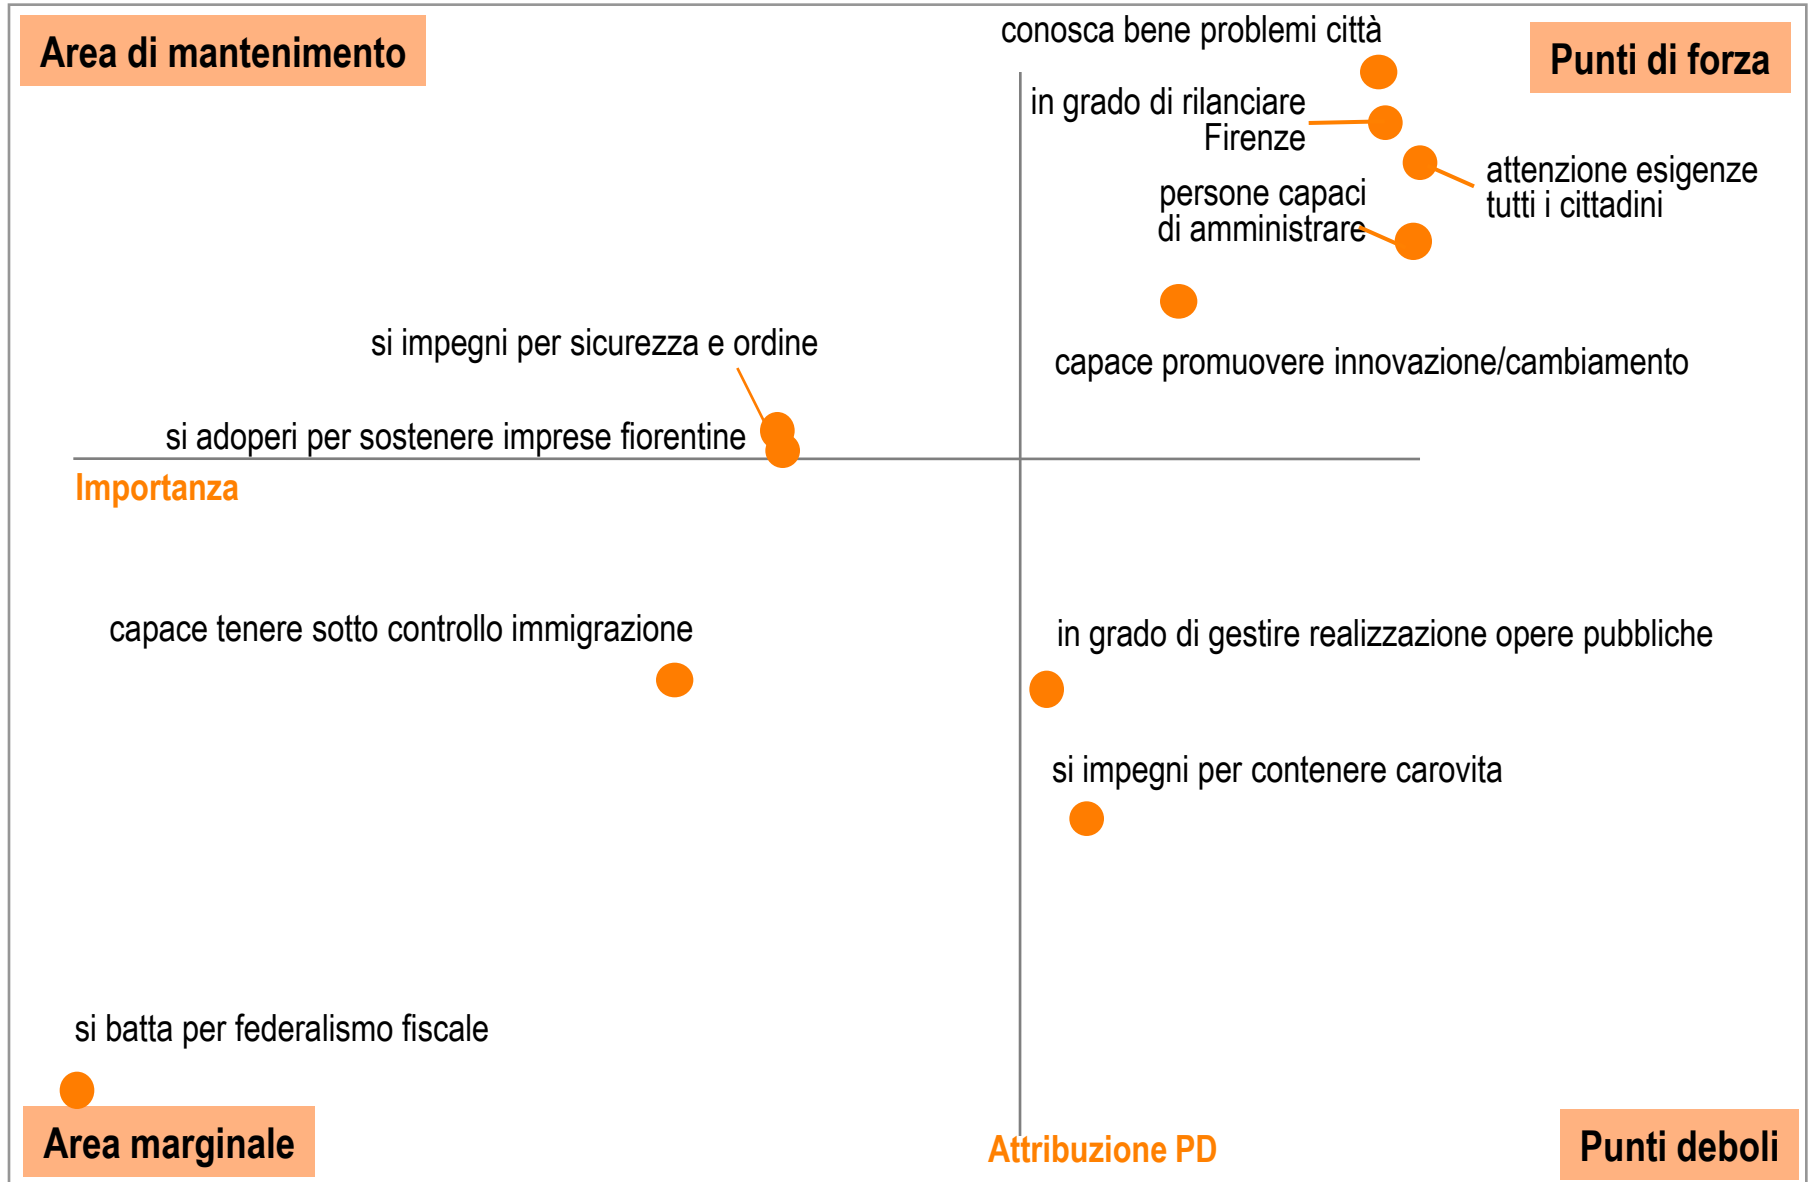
Area di mantenimento

conosca bene problemi città

Punti di forza

in grado di rilanciare Firenze

attenzione esigenze tutti i cittadini

persone capaci di amministrare

si impegni per sicurezza e ordine

capace promuovere innovazione/cambiamento

si adoperi per sostenere imprese fiorentine

Importanza

capace tenere sotto controllo immigrazione

in grado di gestire realizzazione opere pubbliche

si impegni per contenere carovita

si batta per federalismo fiscale

Area marginale

Attribuzione PD

Punti deboli